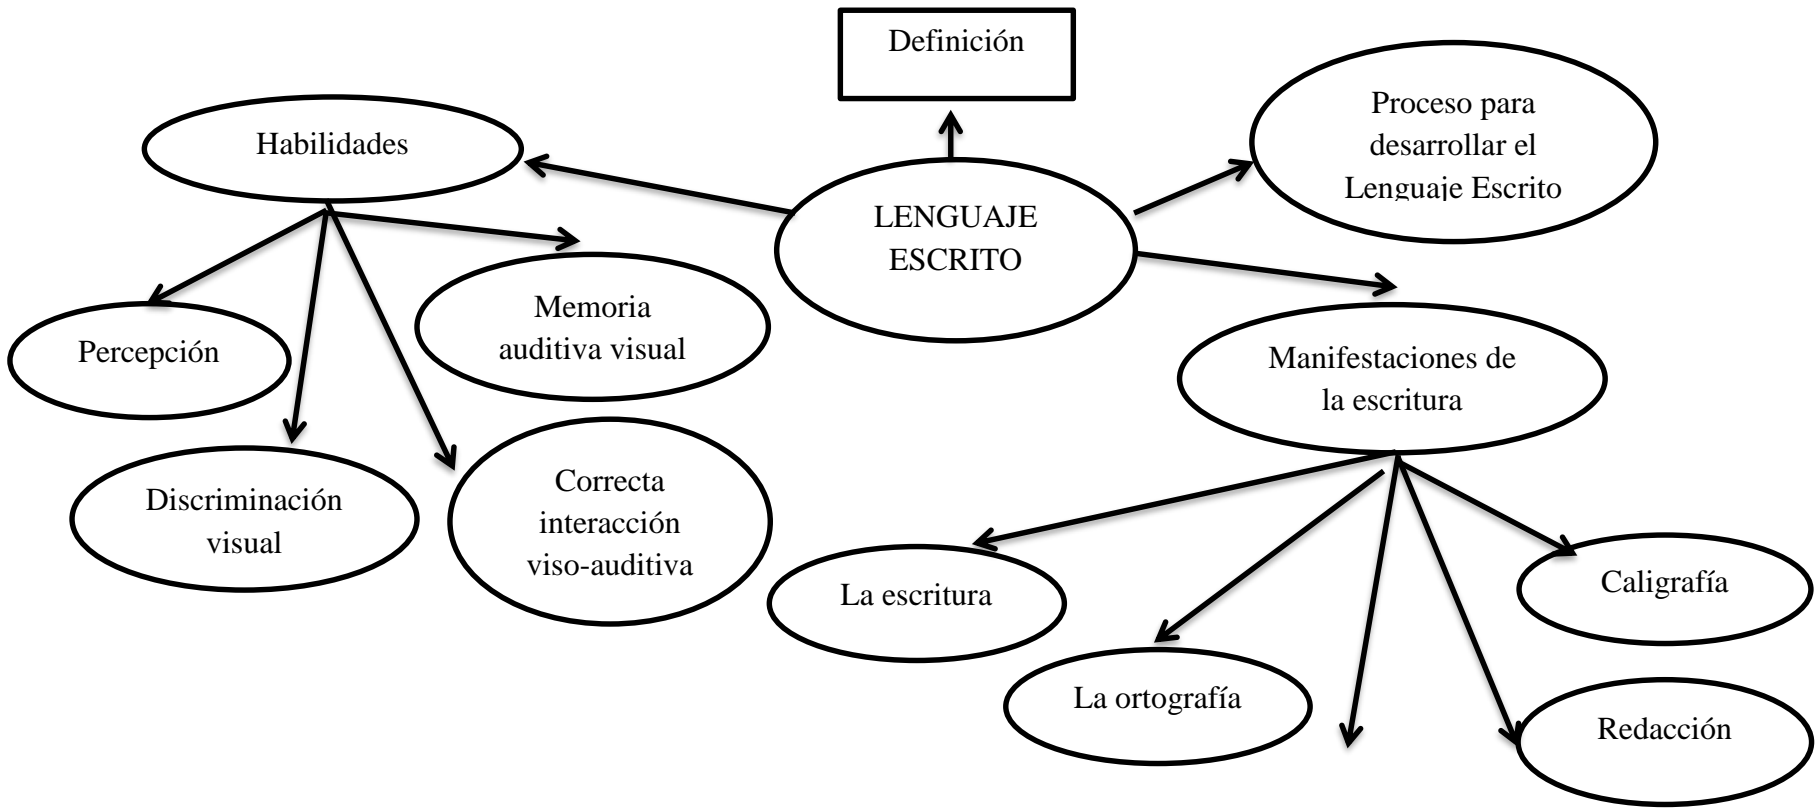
Definición

Habilidades

LENGUAJE ESCRITO

Proceso para desarrollar el Lenguaje Escrito

Percepción

Memoria auditiva visual

Discriminación visual

Correcta interacción viso-auditiva

Manifestaciones de la escritura

La escritura

La ortografía

Caligrafía

Redacción